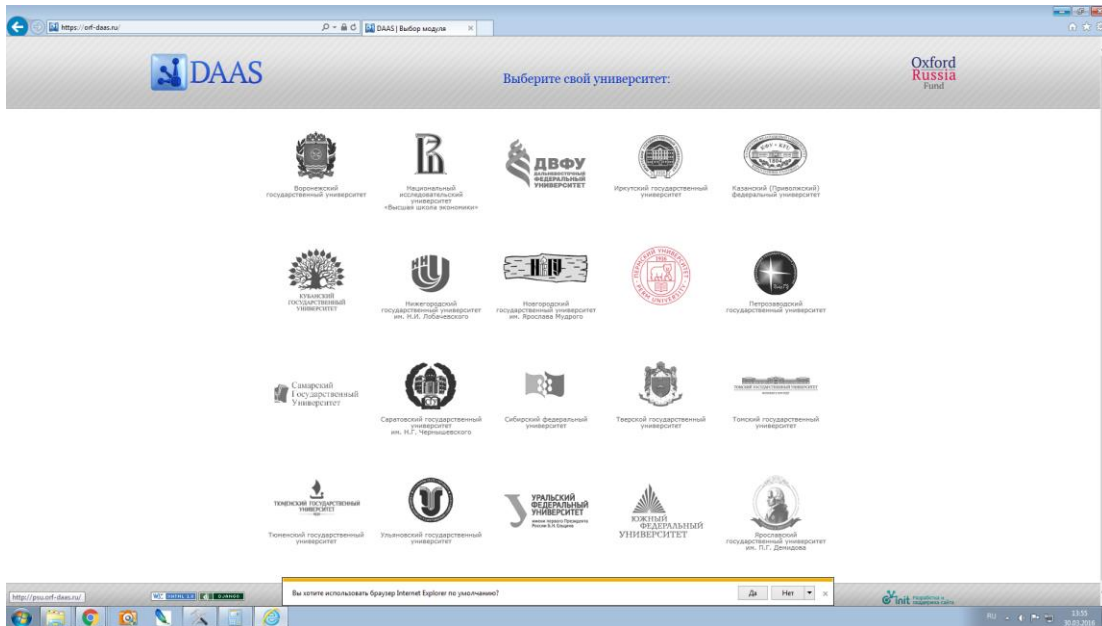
https://orf-daas.ru/

DAAS | Выбор модуля

DAAS

Выберите свой университет:

Oxford Russia Fund

Воронежский государственный университет

Национальный исследовательский университет «Высшая школа экономики»

ДВФУ ДАЛЬНЕВОСТОЧНЫЙ ФЕДЕРАЛЬНЫЙ УНИВЕРСИТЕТ

Иркутский государственный университет

Казанский (Приволжский) федеральный университет

КУБАНСКИЙ ГОСУДАРСТВЕННЫЙ УНИВЕРСИТЕТ

Нижегородский государственный университет им. Н.И. Лобачевского

Новгородский государственный университет им. Ярослава Мудрого

PERM UNIVERSITY

Петрозаводский государственный университет

Самарский Государственный Университет

Саратовский государственный университет им. Н.Г. Чернышевского

Сибирский федеральный университет

Тверской государственный университет

Томский государственный университет

ТЮМЕНСКИЙ ГОСУДАРСТВЕННЫЙ УНИВЕРСИТЕТ

Тюменский государственный университет

Ульяновский государственный университет

УРАЛЬСКИЙ ФЕДЕРАЛЬНЫЙ УНИВЕРСИТЕТ имени первого Президента России Б.Н. Ельцина

ЮЖНЫЙ ФЕДЕРАЛЬНЫЙ УНИВЕРСИТЕТ

Ярославский государственный университет им. П.Г. Демидова

http://psu.orf-daas.ru/

Вы хотите использовать браузер Internet Explorer по умолчанию?

Да

Нет

init

RU

13:55